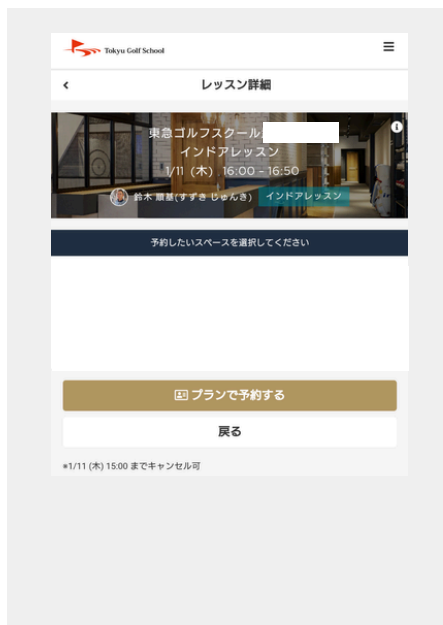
Tokyu Golf School

≡

<

レッスン詳細

東急ゴルフスクール

インドアレッスン

1/11（木）16:00 - 16:50

鈴木 順基(すずき じゅんき)

インドアレッスン

予約したいスペースを選択してください

プランで予約する

戻る

*1/11 (木) 15:00 までキャンセル可